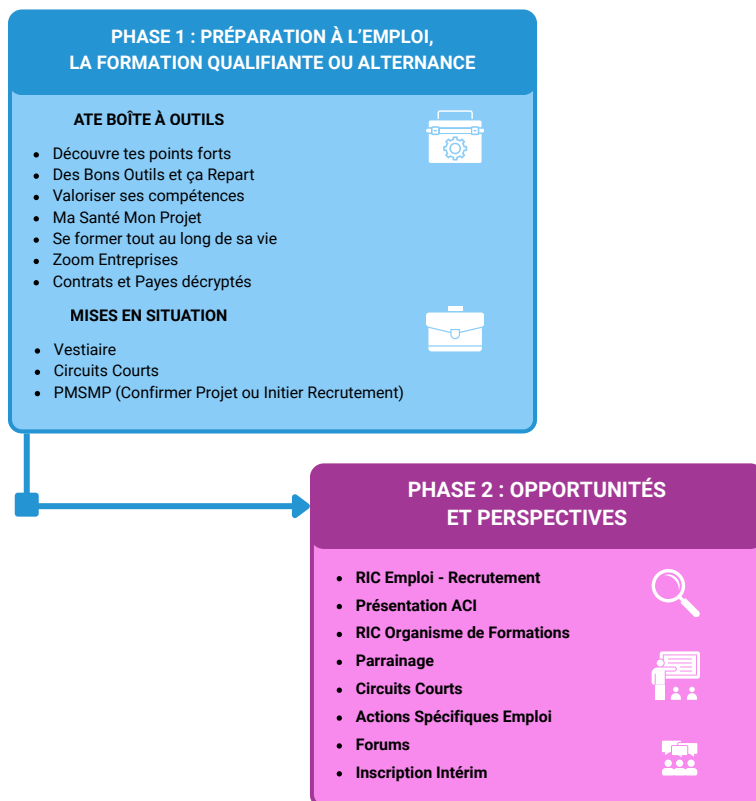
PHASE 1 : PRÉPARATION À L'EMPLOI, LA FORMATION QUALIFIANTE OU ALTERNANCE

ATE BOÎTE À OUTILS

- Découvre tes points forts
- Des Bons Outils et ça Repart
- Valoriser ses compétences
- Ma Santé Mon Projet
- Se former tout au long de sa vie
- Zoom Entreprises
- Contrats et Payes décryptés

MISES EN SITUATION

- Vestiaire
- Circuits Courts
- PMSMP (Confirmer Projet ou Initier Recrutement)

PHASE 2 : OPPORTUNITÉS ET PERSPECTIVES

- RIC Emploi - Recrutement
- Présentation ACI
- RIC Organisme de Formations
- Parrainage
- Circuits Courts
- Actions Spécifiques Emploi
- Forums
- Inscription Intérim